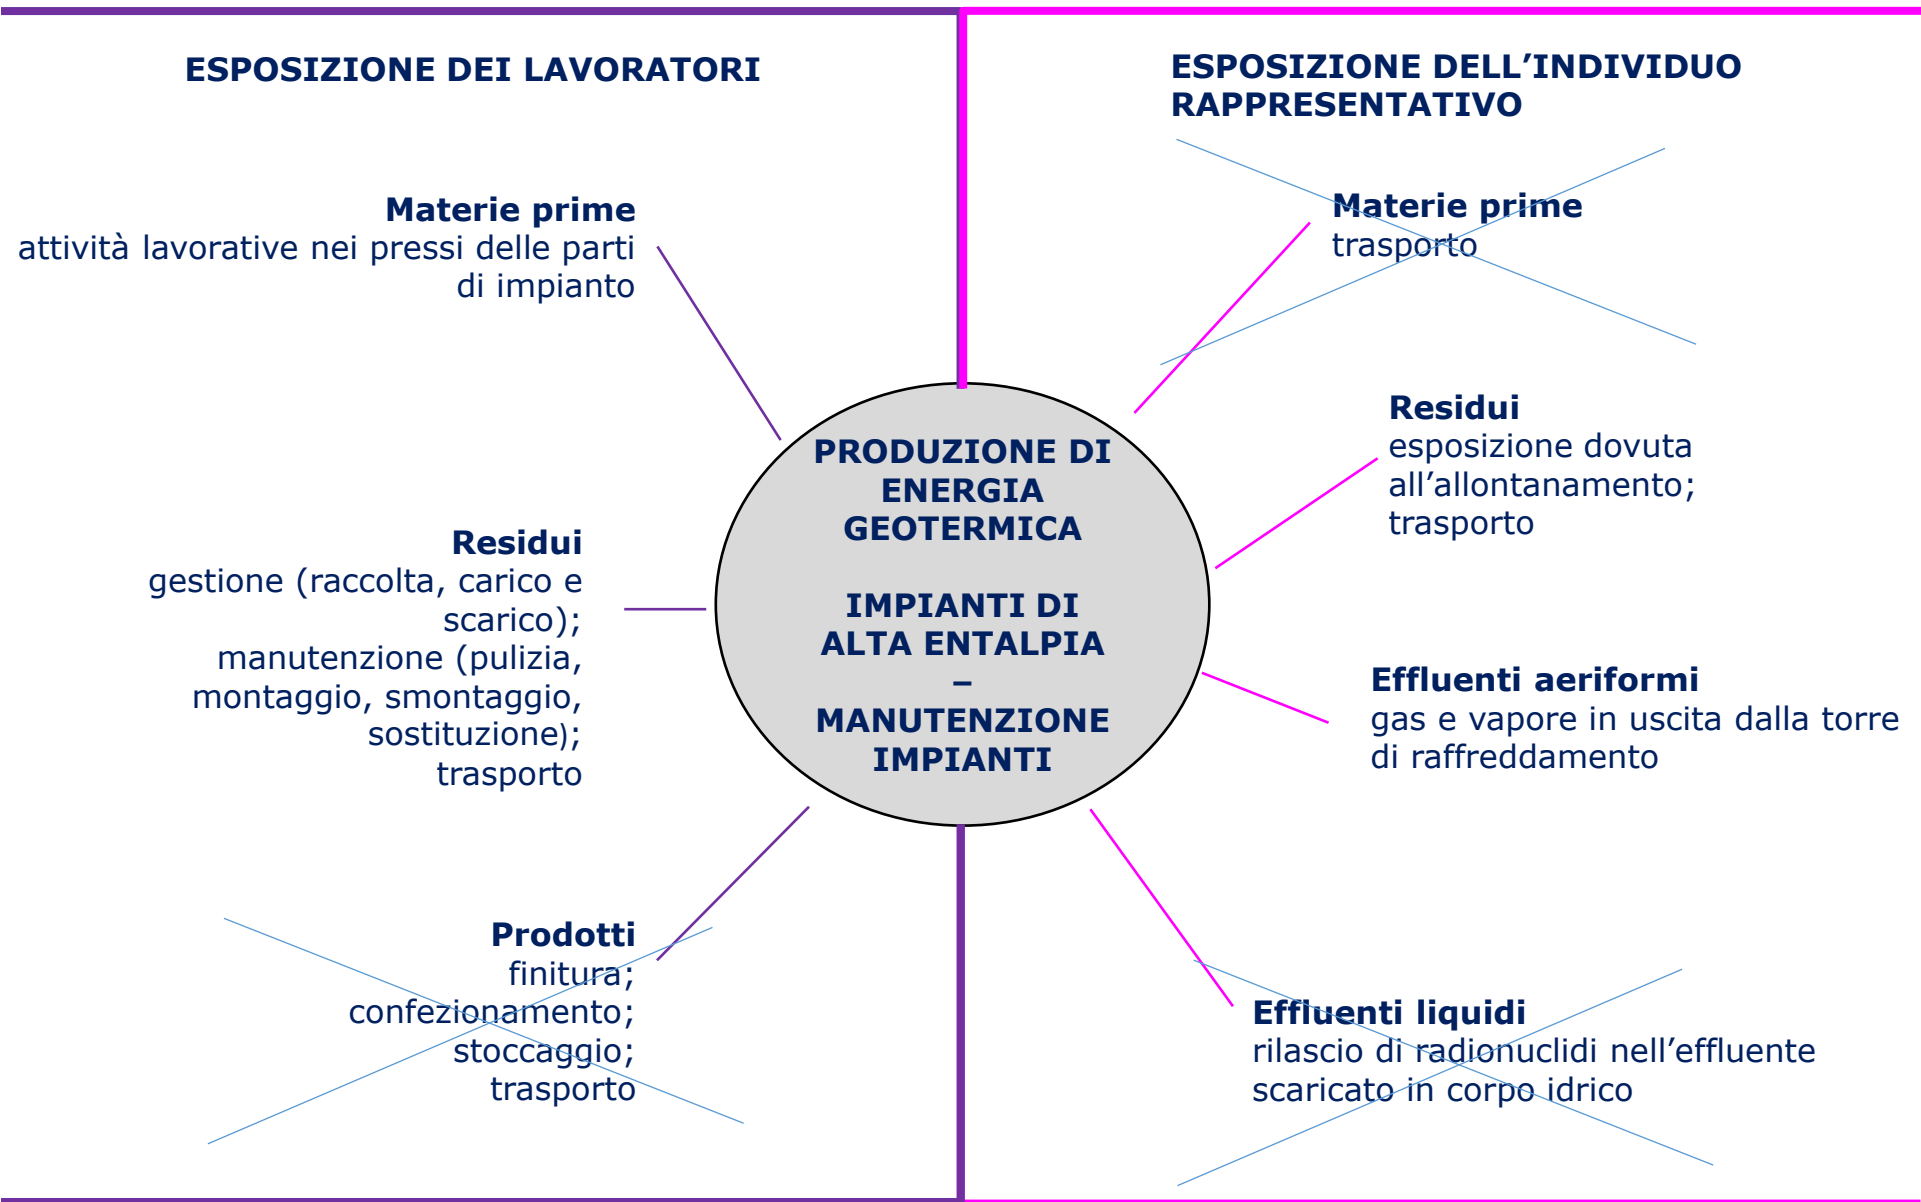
ESPOSIZIONE DEI LAVORATORI

ESPOSIZIONE DELL’INDIVIDUO RAPPRESENTATIVO

Materie prime
attività lavorative nei pressi delle parti di impianto

Materie prime
trasporto

PRODUZIONE DI ENERGIA GEOTERMICA

IMPIANTI DI ALTA ENTALPIA
–
MANUTENZIONE IMPIANTI

Residui
esposizione dovuta all’allontanamento;
trasporto

Residui
gestione (raccolta, carico e scarico);
manutenzione (pulizia, montaggio, smontaggio, sostituzione);
trasporto

Effluenti aeriformi
gas e vapore in uscita dalla torre di raffreddamento

Prodotti
finitura;
confezionamento;
stoccaggio;
trasporto

Effluenti liquidi
rilascio di radionuclidi nell’effluente scaricato in corpo idrico